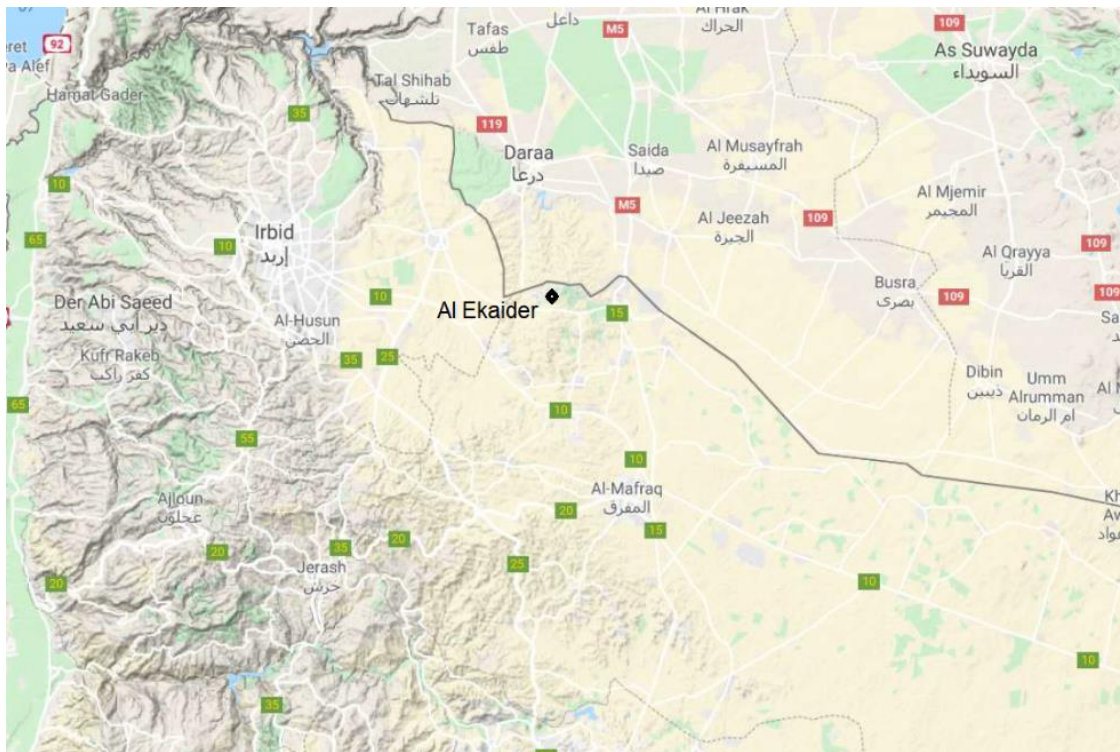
eret
92
a Alef
Hamat Gader
Tafas
طفس
داعل
M5
Al Hrak
الحراك
109
As Suwayda
السويداء
Tal Shihab
تلشهاب
35
119
Daraa
درعا
Saida
صيدا
Al Musayfrah
المسيفرة
10
Al Mjemir
المجيمر
M5
Al Jeezah
الجيزة
109
65
Irbid
إربد
10
Al Qrayya
القريا
109
Busra
بصرى
109
109
Der Abi Saeed
دير أبي سعيد
10
Al Ekaider
Al-Husun
الحصن
15
Sa
Kufr Rakeb
كفر راكب
35
25
Dibin
ذيبين
Umm Alrumman
ام الرمان
Al
65
10
55
10
Ajloun
عجلون
Al-Mafraq
المفرق
20
15
Kh
Av
واد
20
35
20
Jerash
جرش
25
20
10
10
35